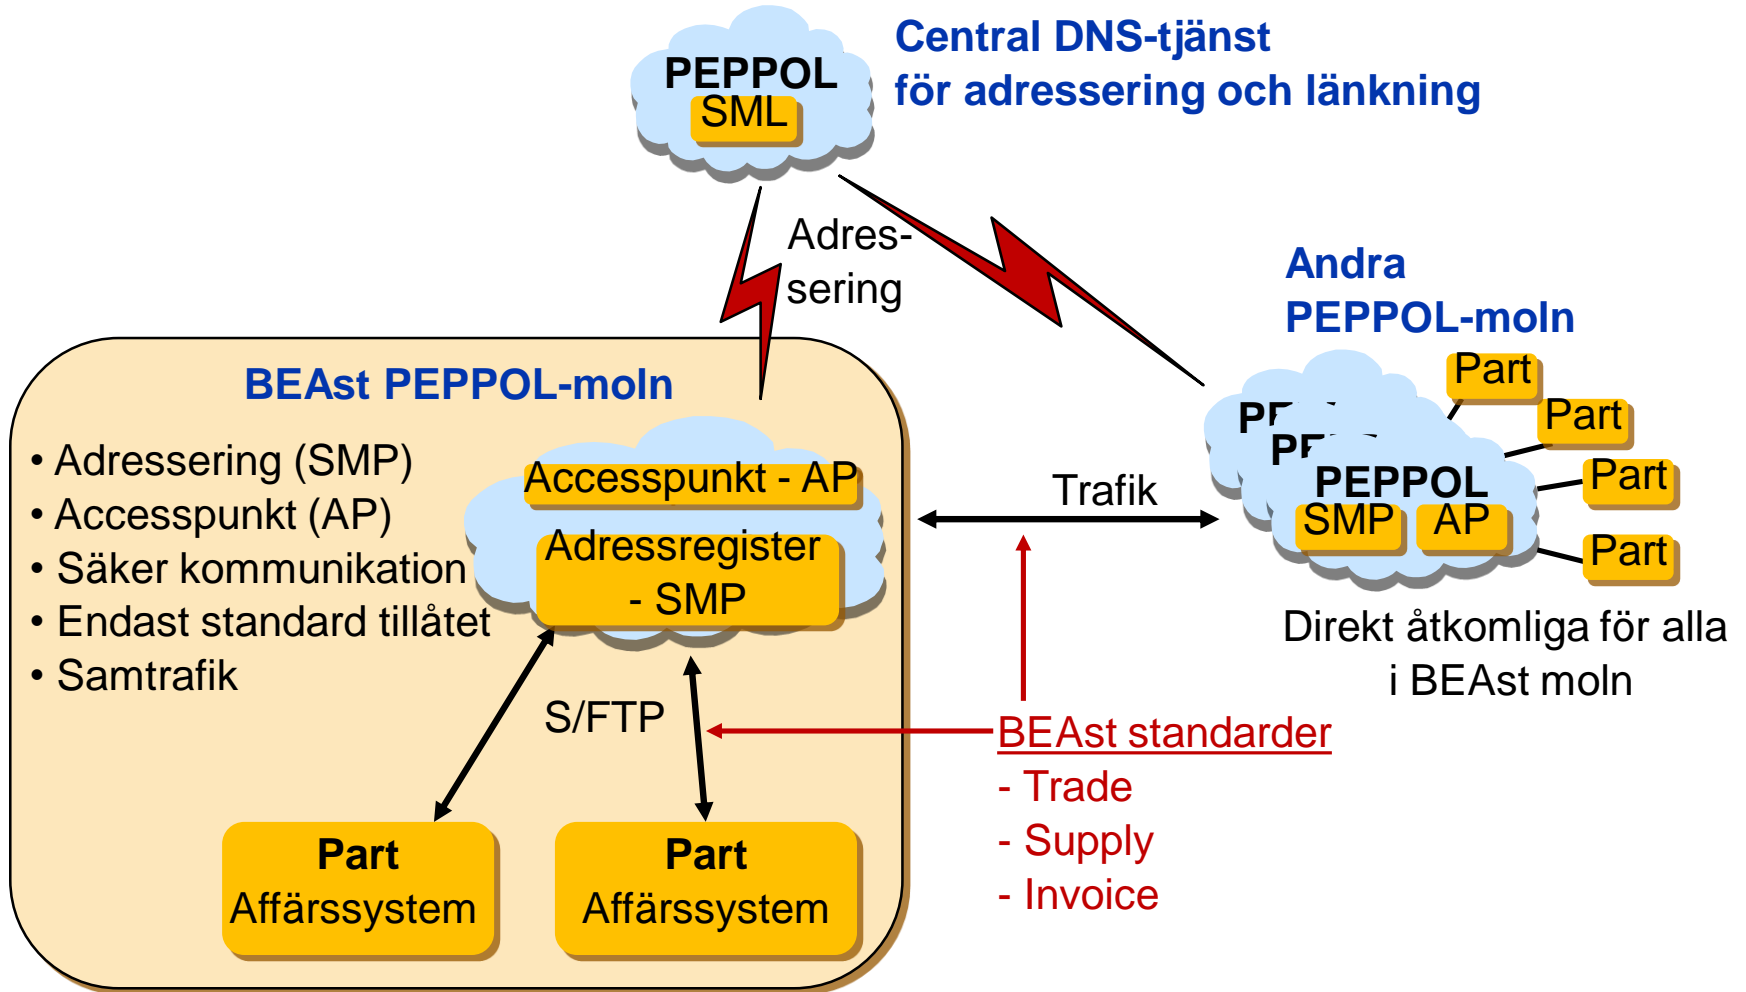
PEPPOL
SML

Central DNS-tjänst
för adressering och länkning

Adressering

Andra
PEPPOL-moln

BEAst PEPPOL-moln

• Adressering (SMP)
• Accesspunkt (AP)
• Säker kommunikation
• Endast standard tillåtet
• Samtrafik

Accesspunkt - AP
Adressregister - SMP

Trafik

PE
PE
PEPPOL
SMP AP

Part
Part
Part
Part

Direkt åtkomliga för alla i BEAst moln

S/FTP

BEAst standarder
- Trade
- Supply
- Invoice

Part
Affärssystem

Part
Affärssystem